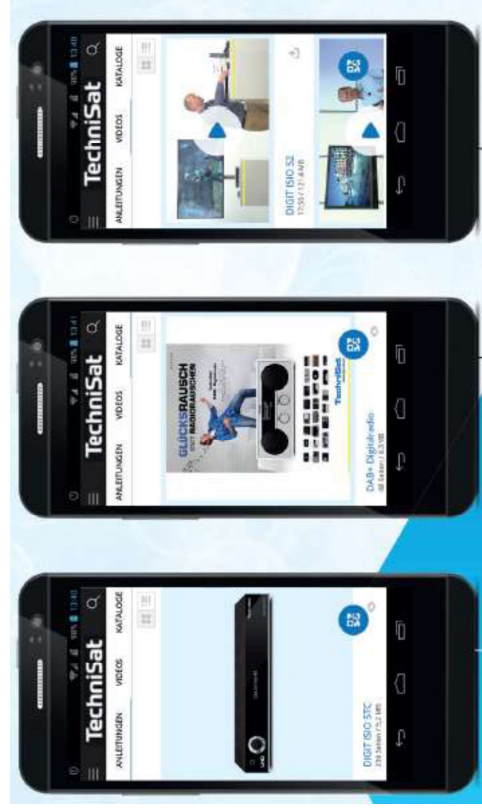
TechniSat
ANLEITUNGEN VIDEOS KATALOGE
DIGIT ISIO STC
236 Seiten / 5,2 MB

TechniSat
ANLEITUNGEN VIDEOS KATALOGE
GLÜCKSRAUSCH STATT RADIORAUSCHEN
TechniSat
DAB+ Digitalradio
88 Seiten / 6,3 MB

TechniSat
ANLEITUNGEN VIDEOS KATALOGE
DIGIT ISIO S2
17:55 / 17,4 MB